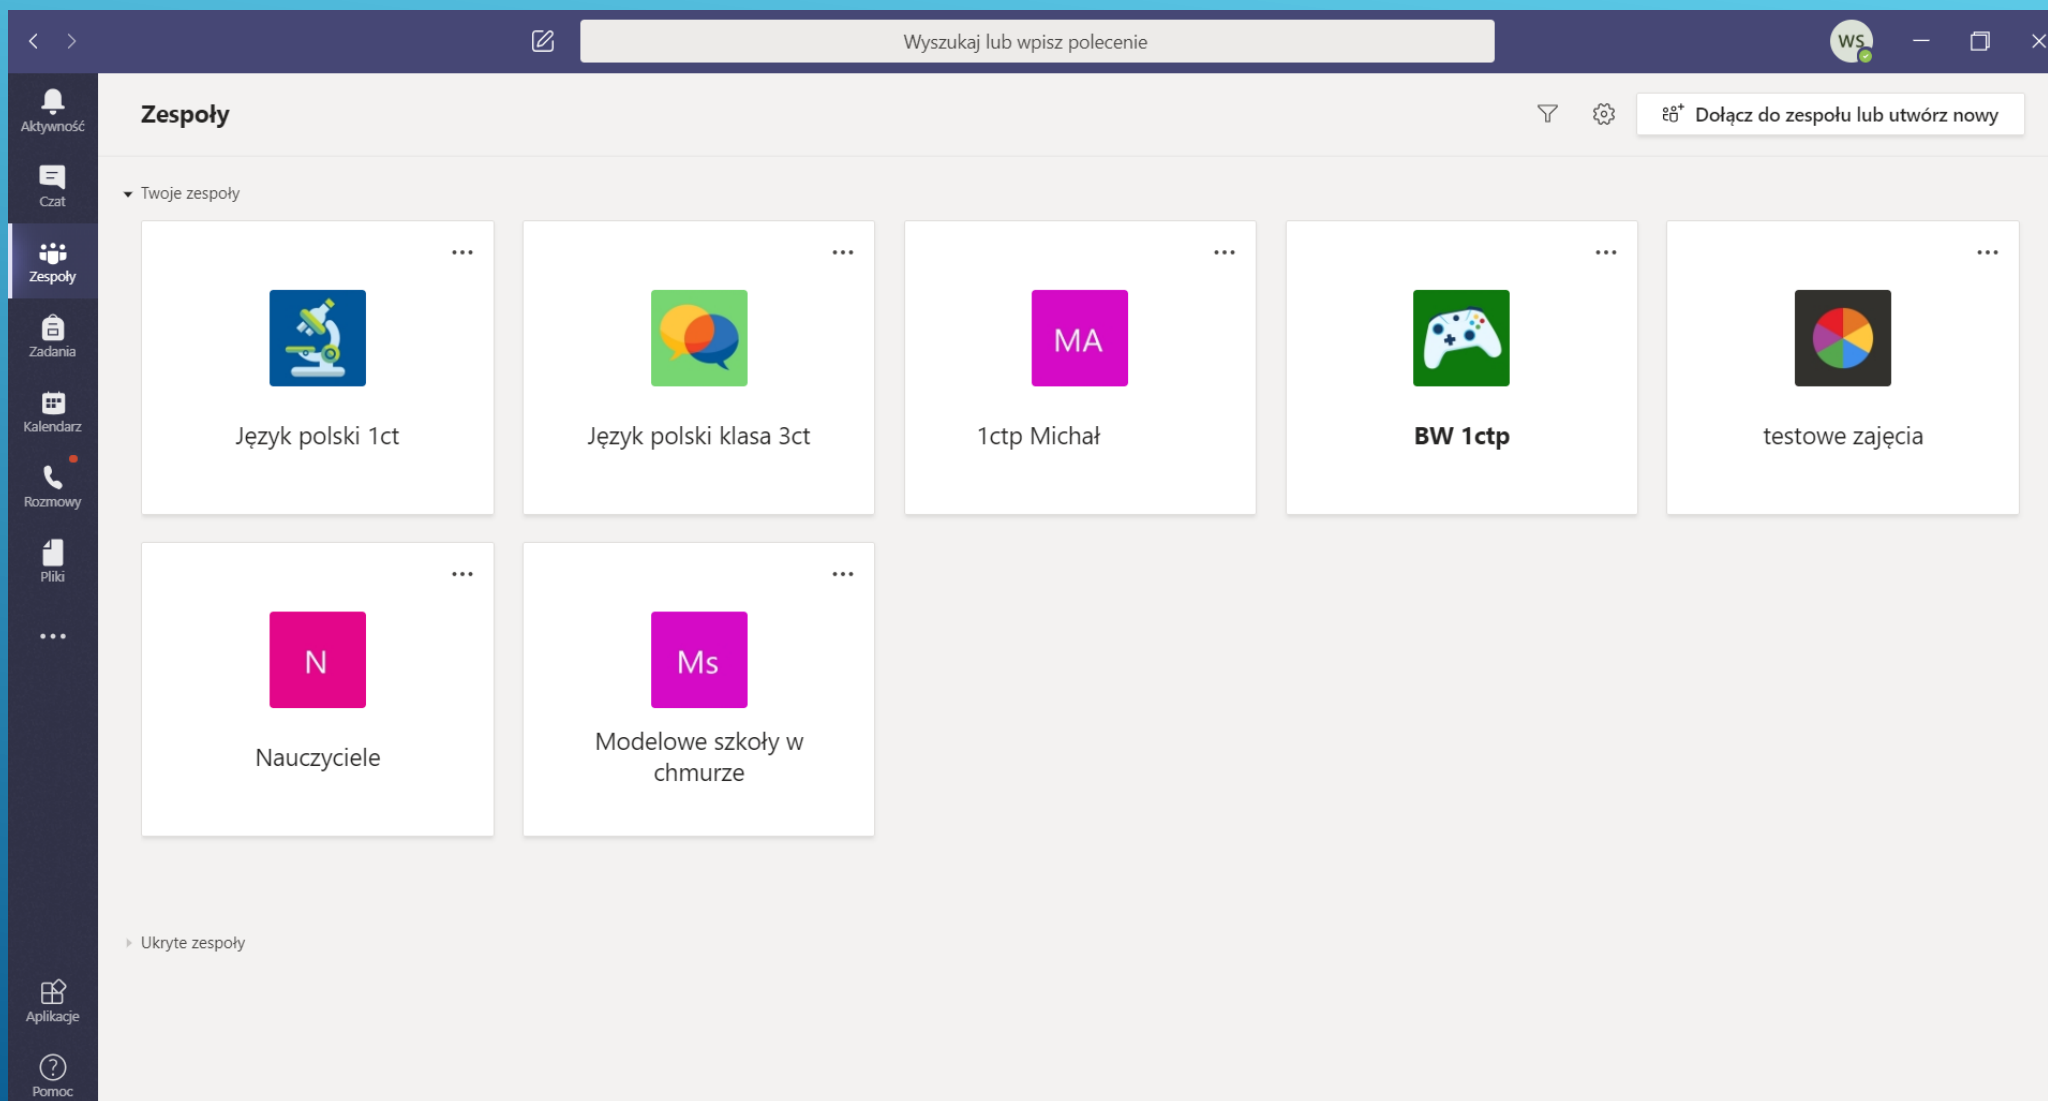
Wyszukaj lub wpisz polecenie

WS

Aktywność
Czat
Zespoły
Zadania
Kalendarz
Rozmowy
Pliki
...

Zespoły

Dołącz do zespołu lub utwórz nowy

Twoje zespoły

...
Język polski 1ct

...
Język polski klasa 3ct

...
MA
1ctp Michał

...
BW 1ctp

...
testowe zajęcia

...
N
Nauczyciele

...
Ms
Modelowe szkoły w chmurze

Ukryte zespoły

Aplikacje
Pomoc